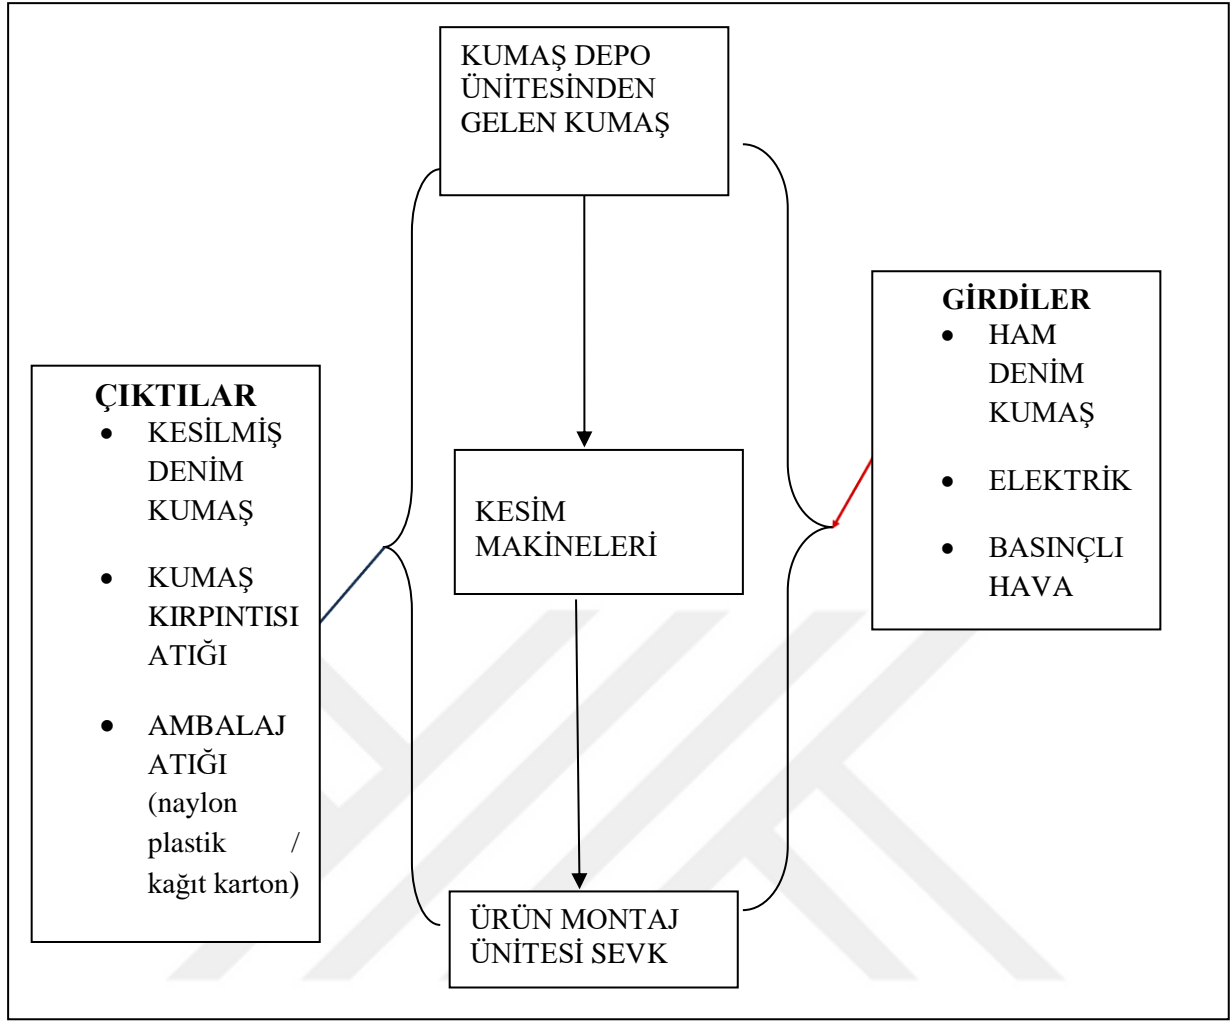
KUMAŞ DEPO ÜNİTESİNDEN GELEN KUMAŞ

ÇIKTILAR
- KESİLMİŞ DENİM KUMAŞ
- KUMAŞ KIRPINTISI ATIĞI
- AMBALAJ ATIĞI (naylon plastik / kağıt karton)

KESİM MAKİNELERİ

GİRDİLER
- HAM DENİM KUMAŞ
- ELEKTRİK
- BASINÇLI HAVA

ÜRÜN MONTAJ ÜNİTESİ SEVK